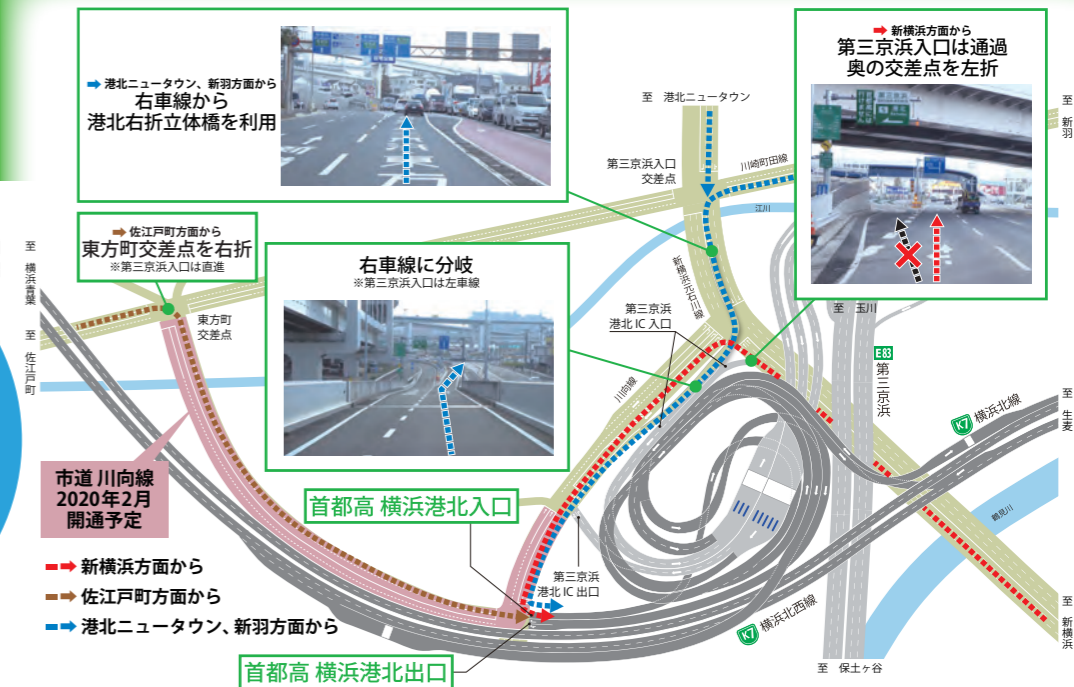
港北ニュータウン、新羽方面から
右車線から
港北右折立体橋を利用

新横浜方面から
第三京浜入口は通過
奥の交差点を左折

至 港北ニュータウン

第三京浜入口
交差点

川崎町田線

江川

至 新羽

佐江戸町方面から
東方町交差点を右折
※第三京浜入口は直進

至 横浜青葉

至 佐江戸町

東方町
交差点

右車線に分岐
※第三京浜入口は左車線

新横浜元石川線

第三京浜
港北 IC 入口

川向線

至 玉川

E83
第三京浜

K7 横浜北線

至 生麦

市道 川向線
2020年2月
開通予定

首都高 横浜港北入口

鶴見川

第三京浜
港北 IC 出口

新横浜方面から
佐江戸町方面から
港北ニュータウン、新羽方面から

K7 横浜北西線

至 新横浜

首都高 横浜港北出口

至 保土ヶ谷